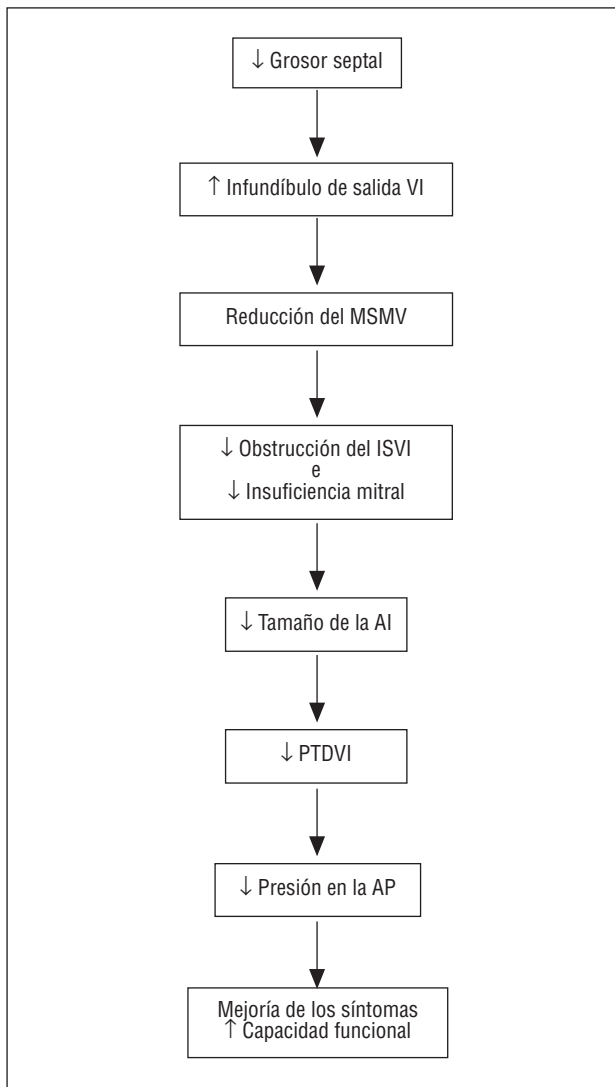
↓ Grosor septal

↑ Infundíbulo de salida VI

Reducción del MSMV

↓ Obstrucción del ISVI
e
↓ Insuficiencia mitral

↓ Tamaño de la AI

↓ PTDVI

↓ Presión en la AP

Mejoría de los síntomas
↑ Capacidad funcional